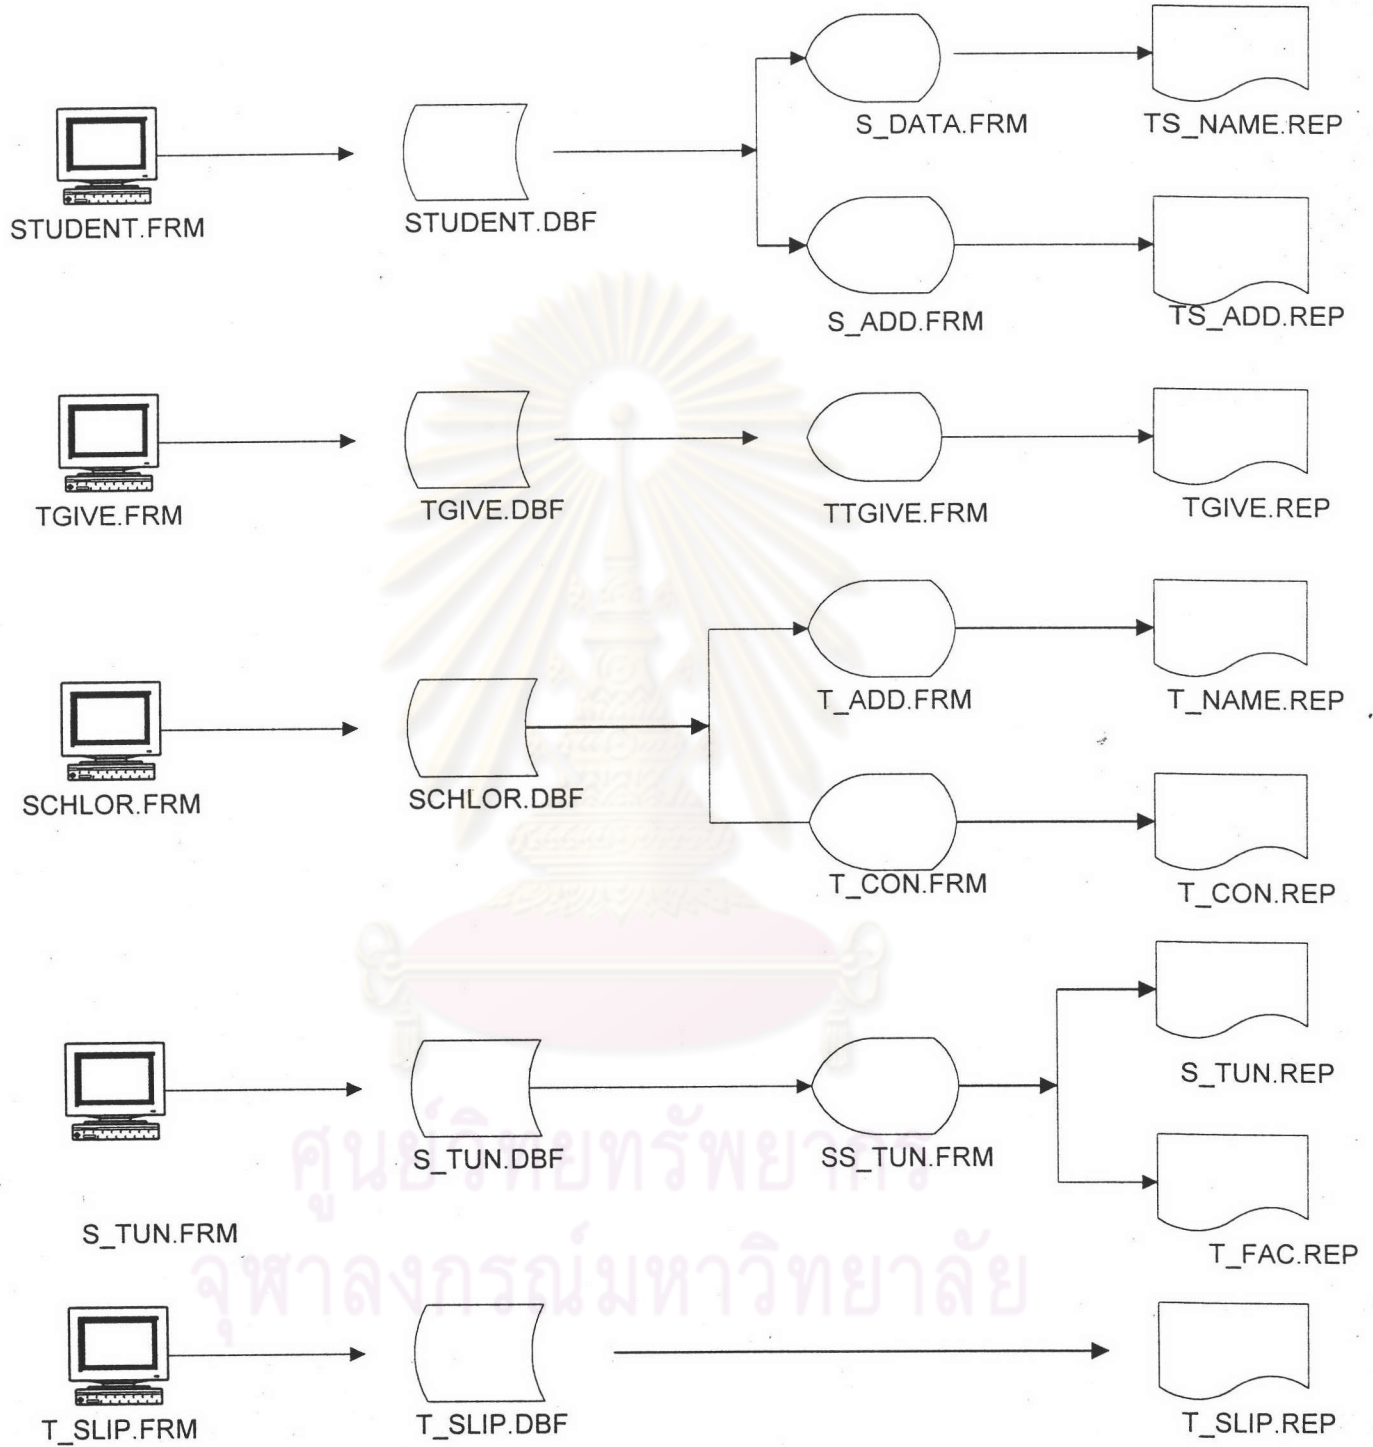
STUDENT.FRM
STUDENT.DBF
S_DATA.FRM
TS_NAME.REP
S_ADD.FRM
TS_ADD.REP

TGIVE.FRM
TGIVE.DBF
TTGIVE.FRM
TGIVE.REP

SCHLOR.FRM
SCHLOR.DBF
T_ADD.FRM
T_NAME.REP
T_CON.FRM
T_CON.REP

S_TUN.FRM
S_TUN.DBF
SS_TUN.FRM
S_TUN.REP
T_FAC.REP

T_SLIP.FRM
T_SLIP.DBF
T_SLIP.REP

ศูนย์วิทยทรัพยากร
จุฬาลงกรณ์มหาวิทยาลัย